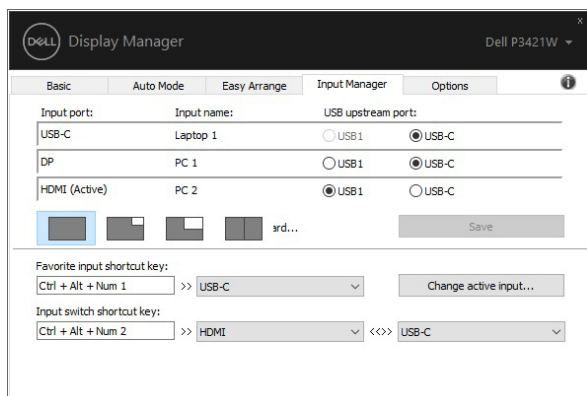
DELL Display Manager

Dell P3421W

Basic | Auto Mode | Easy Arrange | Input Manager | Options

| Input port: | Input name: | USB upstream port: | |
|---|---|---|---|
| USB-C | Laptop 1 | USB1 | USB-C |
| DP | PC 1 | USB1 | USB-C |
| HDMI (Active) | PC 2 | USB1 | USB-C |

ard...

Save

Favorite input shortcut key:

Ctrl + Alt + Num 1 >> USB-C

Change active input...

Input switch shortcut key:

Ctrl + Alt + Num 2 >> HDMI <<>> USB-C